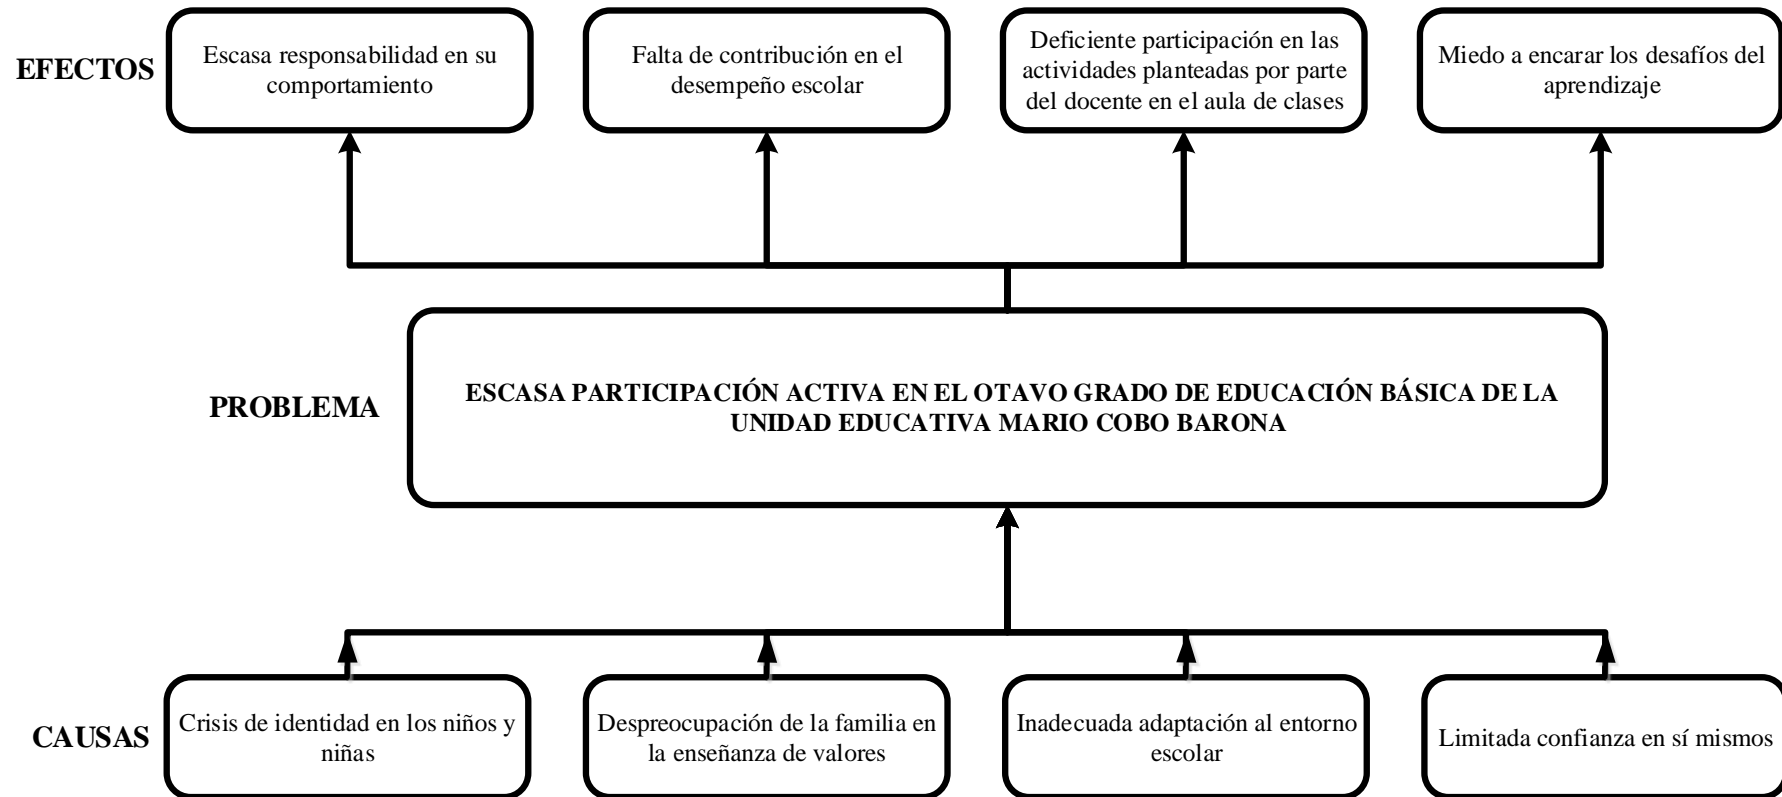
EFECTOS

Escasa responsabilidad en su comportamiento

Falta de contribución en el desempeño escolar

Deficiente participación en las actividades planteadas por parte del docente en el aula de clases

Miedo a encarar los desafíos del aprendizaje

PROBLEMA

ESCASA PARTICIPACIÓN ACTIVA EN EL OTAVO GRADO DE EDUCACIÓN BÁSICA DE LA UNIDAD EDUCATIVA MARIO COBO BARONA

CAUSAS

Crisis de identidad en los niños y niñas

Despreocupación de la familia en la enseñanza de valores

Inadecuada adaptación al entorno escolar

Limitada confianza en sí mismos